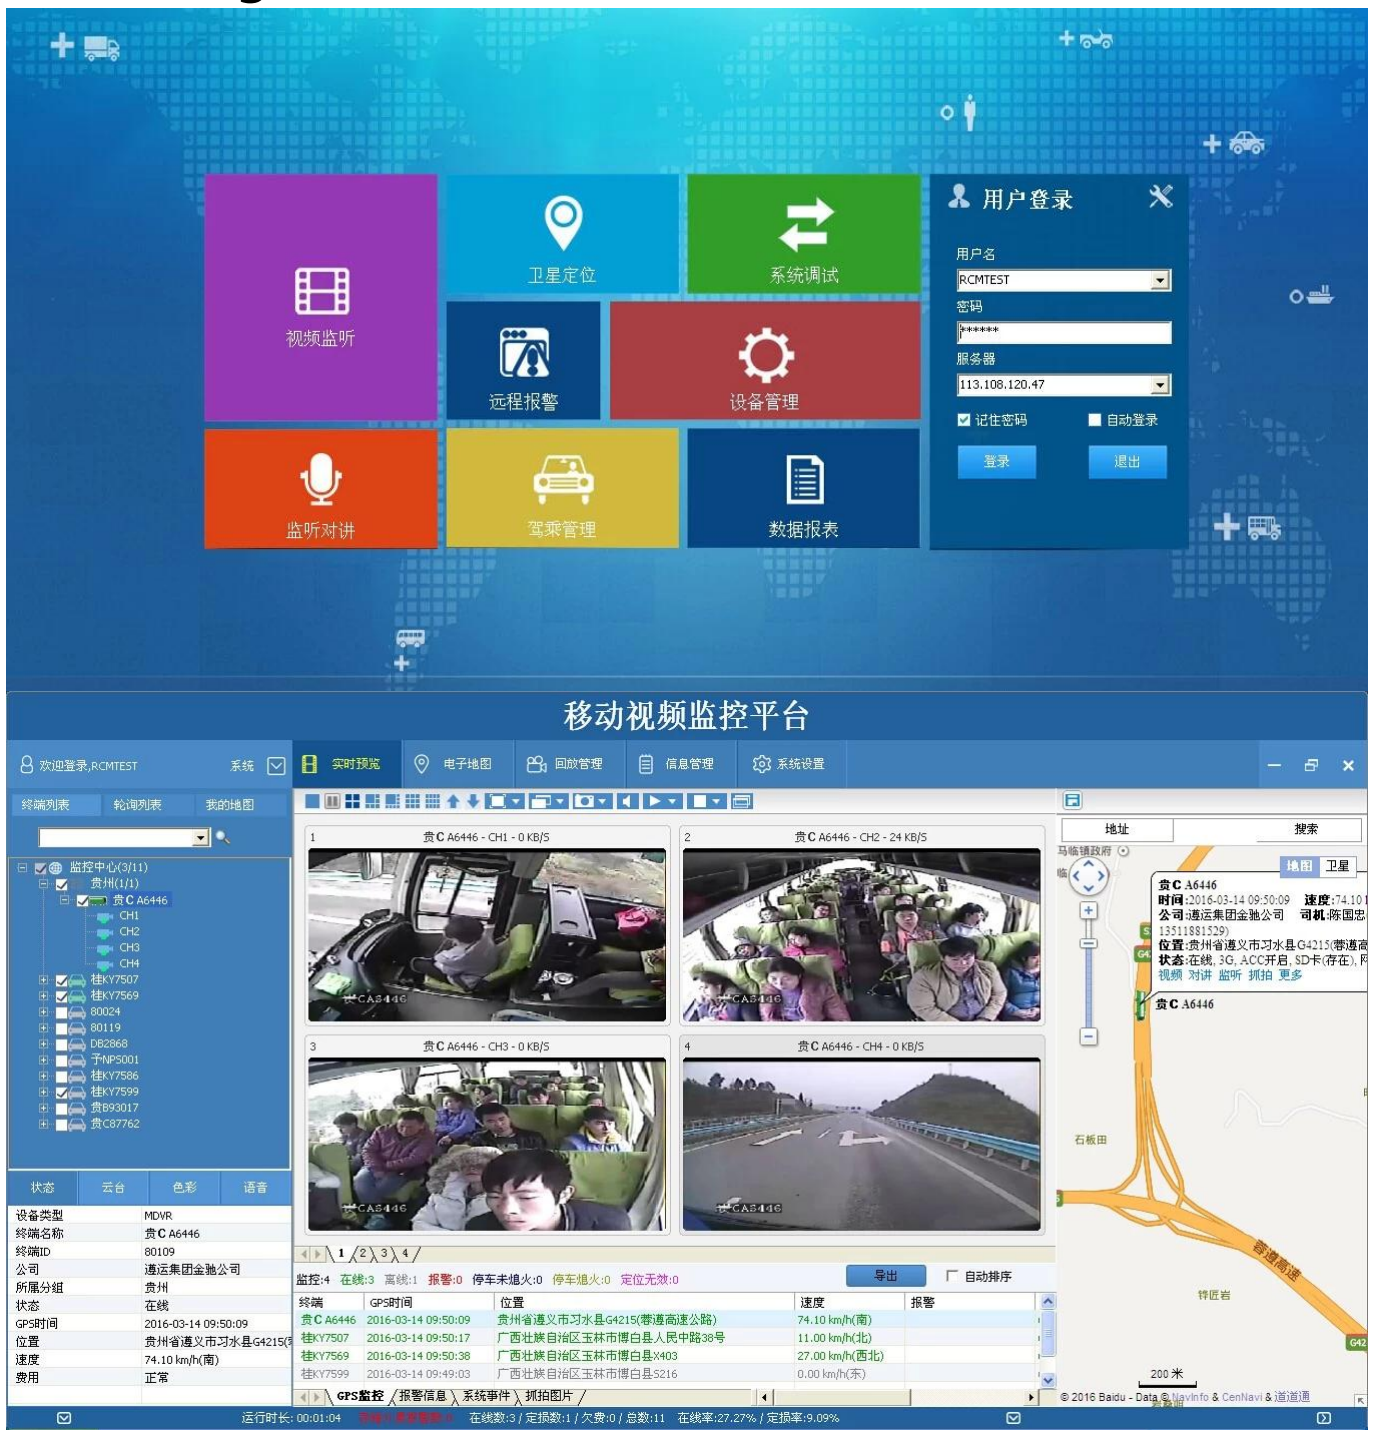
视频监听
卫星定位
系统调试
远程报警
设备管理
监听对讲
驾乘管理
数据报表

用户登录
用户名
RCMTEST
密码
******
服务器
113.108.120.47
记住密码
自动登录
登录
退出

移动视频监控平台

欢迎登录,RCMTEST
系统
实时预览
电子地图
回放管理
信息管理
系统设置

终端列表
轮询列表
我的地图

监控中心(3/11)
贵州(1/1)
贵C A6446
CH1
CH2
CH3
CH4
桂KY7507
桂KY7569
80024
80119
DB2868
予NPS001
桂KY7586
桂KY7599
贵B93017
贵C87762

状态
云台
色彩
语音

| 设备类型 | MDVR |
|---|---|
| 终端名称 | 贵C A6446 |
| 终端ID | 80109 |
| 公司 | 遵运集团金驰公司 |
| 所属分组 | 贵州 |
| 状态 | 在线 |
| GPS时间 | 2016-03-14 09:50:09 |
| 位置 | 贵州省遵义市习水县G4215( |
| 速度 | 74.10 km/h(南) |
| 费用 | 正常 |

1 贵C A6446 - CH1 - 0 KB/S
2 贵C A6446 - CH2 - 24 KB/S
3 贵C A6446 - CH3 - 0 KB/S
4 贵C A6446 - CH4 - 0 KB/S

1 2 3 4
监控:4 在线:3 离线:1 报警:0 停车未熄火:0 停车熄火:0 定位无效:0
导出
自动排序

| 终端 | GPS时间 | 位置 | 速度 | 报警 |
|---|---|---|---|---|
| 贵C A6446 | 2016-03-14 09:50:09 | 贵州省遵义市习水县G4215(蓉遵高速公路) | 74.10 km/h(南) | |
| 桂KY7507 | 2016-03-14 09:50:17 | 广西壮族自治区玉林市博白县人民中路38号 | 11.00 km/h(北) | |
| 桂KY7569 | 2016-03-14 09:50:38 | 广西壮族自治区玉林市博白县X403 | 27.00 km/h(西北) | |
| 桂KY7599 | 2016-03-14 09:49:03 | 广西壮族自治区玉林市博白县S216 | 0.00 km/h(东) | |

GPS监控 报警信息 系统事件 抓拍图片

地址
搜索
马临镇政府
地图 卫星
贵C A6446
时间:2016-03-14 09:50:09 速度:74.10
公司:遵运集团金驰公司 司机:陈国忠
13511881529)
位置:贵州省遵义市习水县G4215(蓉遵高
状态:在线, 3G, ACC开启, SD卡(存在), 网
视频 对讲 监听 抓拍 更多
贵C A6446
石板田
蓉遵高速
铧匠岩
200 米
© 2016 Baidu - Data © NavInfo & CenNavi & 道道通

运行时长: 00:01:04 在线数:3 / 定损数:1 / 欠费:0 / 总数:11 在线率:27.27% / 定损率:9.09%